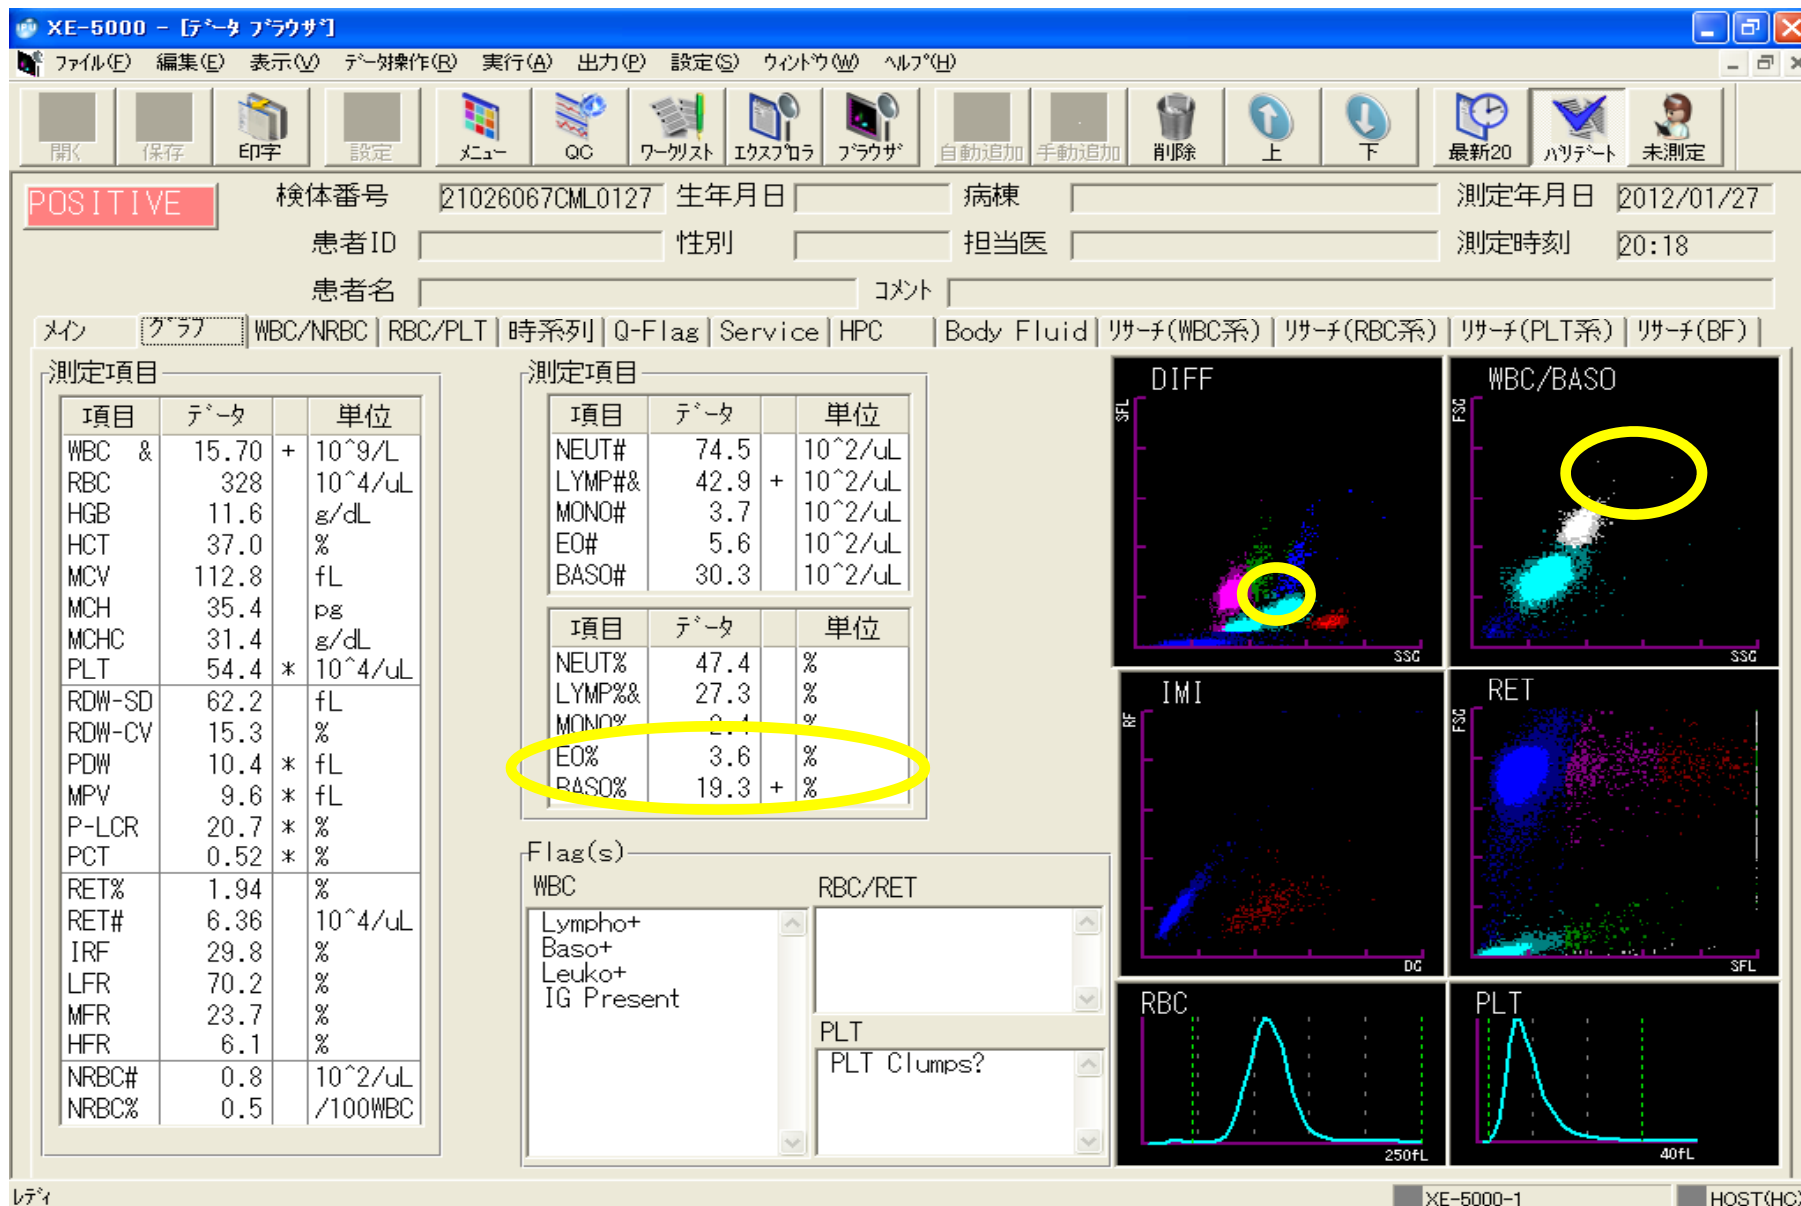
XE-5000 - [ﾃﾞｰﾀ ﾌﾞﾗｳｻﾞ]

ﾌｧｲﾙ(F) 編集(E) 表示(V) ﾃﾞｰﾀ操作(R) 実行(A) 出力(P) 設定(S) ｳｨﾝﾄﾞｳ(W) ﾍﾙﾌﾟ(H)

開く 保存 印字 設定 ﾒﾆｭｰ QC ﾜｰｸﾘｽﾄ ｴｸｽﾌﾟﾛｰﾗ ﾌﾞﾗｳｻﾞ 自動追加 手動追加 削除 上 下 最新20 ﾊﾞﾘﾃﾞｰﾄ 未測定

POSITIVE 検体番号 21026067CML0127 生年月日 病棟 測定年月日 2012/01/27
患者ID 性別 担当医 測定時刻 20:18
患者名 ｺﾒﾝﾄ

ﾒｲﾝ | ｸﾞﾗﾌ | WBC/NRBC | RBC/PLT | 時系列 | Q-Flag | Service | HPC | Body Fluid | ﾘｻｰﾁ(WBC系) | ﾘｻｰﾁ(RBC系) | ﾘｻｰﾁ(PLT系) | ﾘｻｰﾁ(BF)

測定項目

| 項目 | ﾃﾞｰﾀ | | 単位 |
|---|---|---|---|
| WBC & | 15.70 | + | 10^9/L |
| RBC | 328 | | 10^4/uL |
| HGB | 11.6 | | g/dL |
| HCT | 37.0 | | % |
| MCV | 112.8 | | fL |
| MCH | 35.4 | | pg |
| MCHC | 31.4 | | g/dL |
| PLT | 54.4 | * | 10^4/uL |
| RDW-SD | 62.2 | | fL |
| RDW-CV | 15.3 | | % |
| PDW | 10.4 | * | fL |
| MPV | 9.6 | * | fL |
| P-LCR | 20.7 | * | % |
| PCT | 0.52 | * | % |
| RET% | 1.94 | | % |
| RET# | 6.36 | | 10^4/uL |
| IRF | 29.8 | | % |
| LFR | 70.2 | | % |
| MFR | 23.7 | | % |
| HFR | 6.1 | | % |
| NRBC# | 0.8 | | 10^2/uL |
| NRBC% | 0.5 | | /100WBC |

測定項目

| 項目 | ﾃﾞｰﾀ | | 単位 |
|---|---|---|---|
| NEUT# | 74.5 | | 10^2/uL |
| LYMP#& | 42.9 | + | 10^2/uL |
| MONO# | 3.7 | | 10^2/uL |
| EO# | 5.6 | | 10^2/uL |
| BASO# | 30.3 | | 10^2/uL |

| 項目 | ﾃﾞｰﾀ | | 単位 |
|---|---|---|---|
| NEUT% | 47.4 | | % |
| LYMP%& | 27.3 | | % |
| MONO% | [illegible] | | % |
| EO% | 3.6 | | % |
| BASO% | 19.3 | + | % |

Flag(s)
WBC
Lympho+
Baso+
Leuko+
IG Present
RBC/RET
PLT
PLT Clumps?

DIFF SFL SSC
WBC/BASO FSC SSC
IMI RF DC
RET FSC SFL
RBC 250fL
PLT 40fL

ﾚﾃﾞｨ XE-5000-1 HOST(HC)